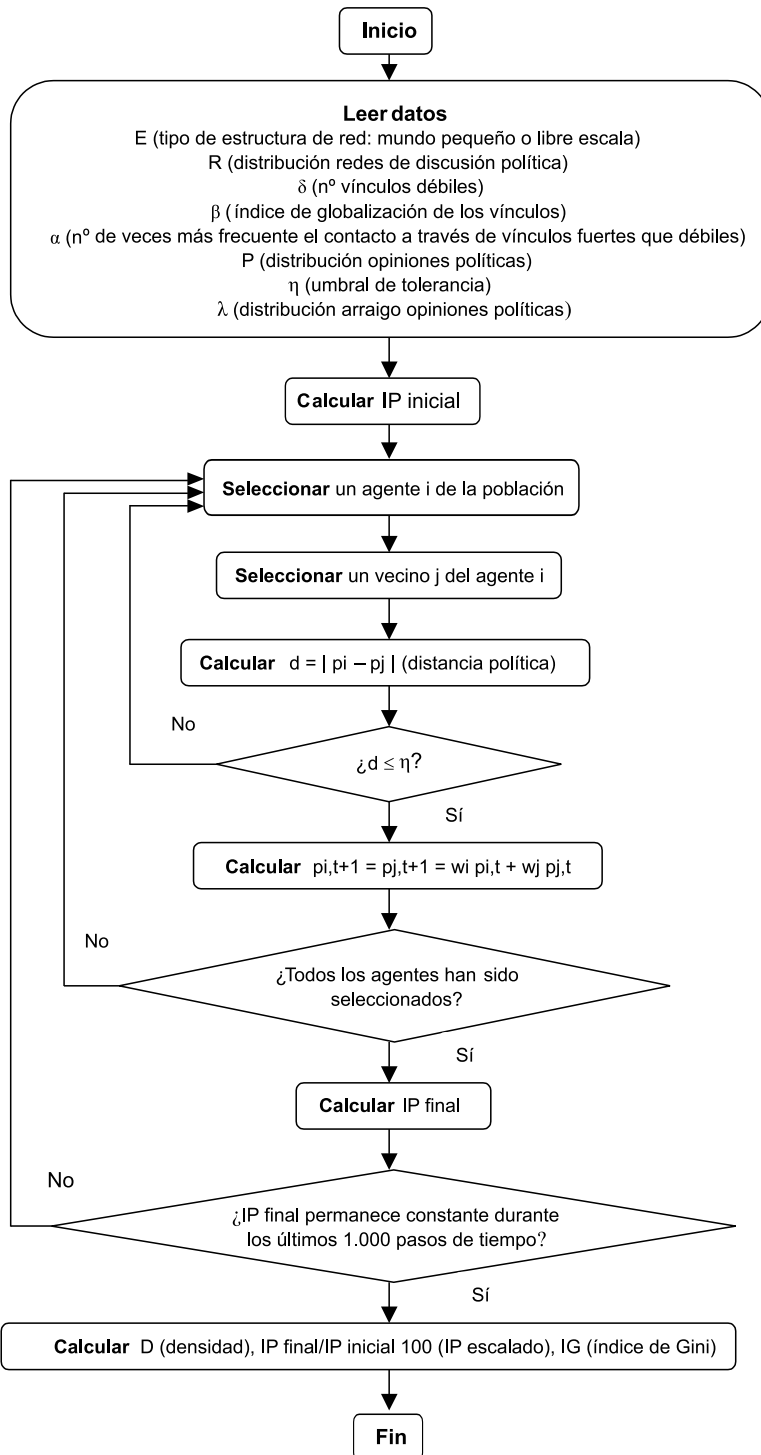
Inicio

Leer datos
E (tipo de estructura de red: mundo pequeño o libre escala)
R (distribución redes de discusión política)
$\delta$ (nº vínculos débiles)
$\beta$ (índice de globalización de los vínculos)
$\alpha$ (nº de veces más frecuente el contacto a través de vínculos fuertes que débiles)
P (distribución opiniones políticas)
$\eta$ (umbral de tolerancia)
$\lambda$ (distribución arraigo opiniones políticas)

Calcular IP inicial

Seleccionar un agente i de la población

Seleccionar un vecino j del agente i

Calcular d = | pi – pj | (distancia política)

No

¿$d \leq \eta$?

Sí

Calcular pi,t+1 = pj,t+1 = wi pi,t + wj pj,t

No

¿Todos los agentes han sido seleccionados?

Sí

Calcular IP final

No

¿IP final permanece constante durante los últimos 1.000 pasos de tiempo?

Sí

Calcular D (densidad), IP final/IP inicial 100 (IP escalado), IG (índice de Gini)

Fin